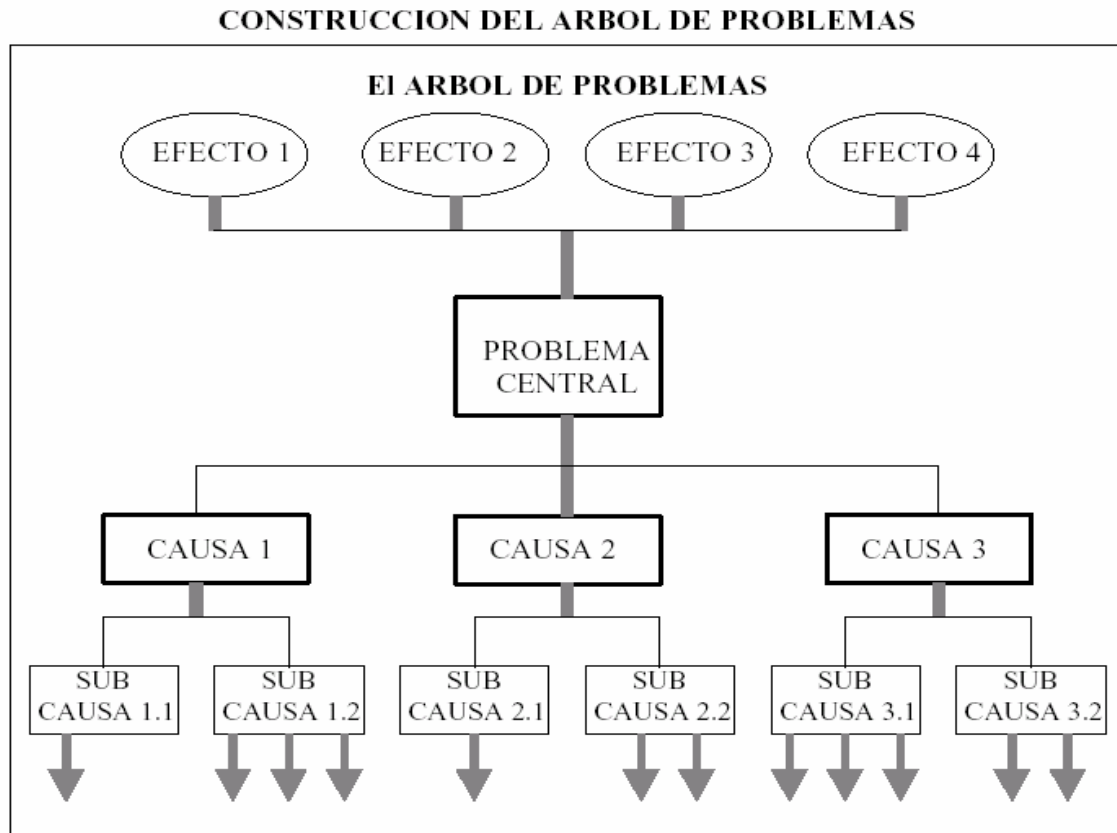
CONSTRUCCION DEL ARBOL DE PROBLEMAS

El ARBOL DE PROBLEMAS

EFECTO 1

EFECTO 2

EFECTO 3

EFECTO 4

PROBLEMA CENTRAL

CAUSA 1

CAUSA 2

CAUSA 3

SUB CAUSA 1.1

SUB CAUSA 1.2

SUB CAUSA 2.1

SUB CAUSA 2.2

SUB CAUSA 3.1

SUB CAUSA 3.2